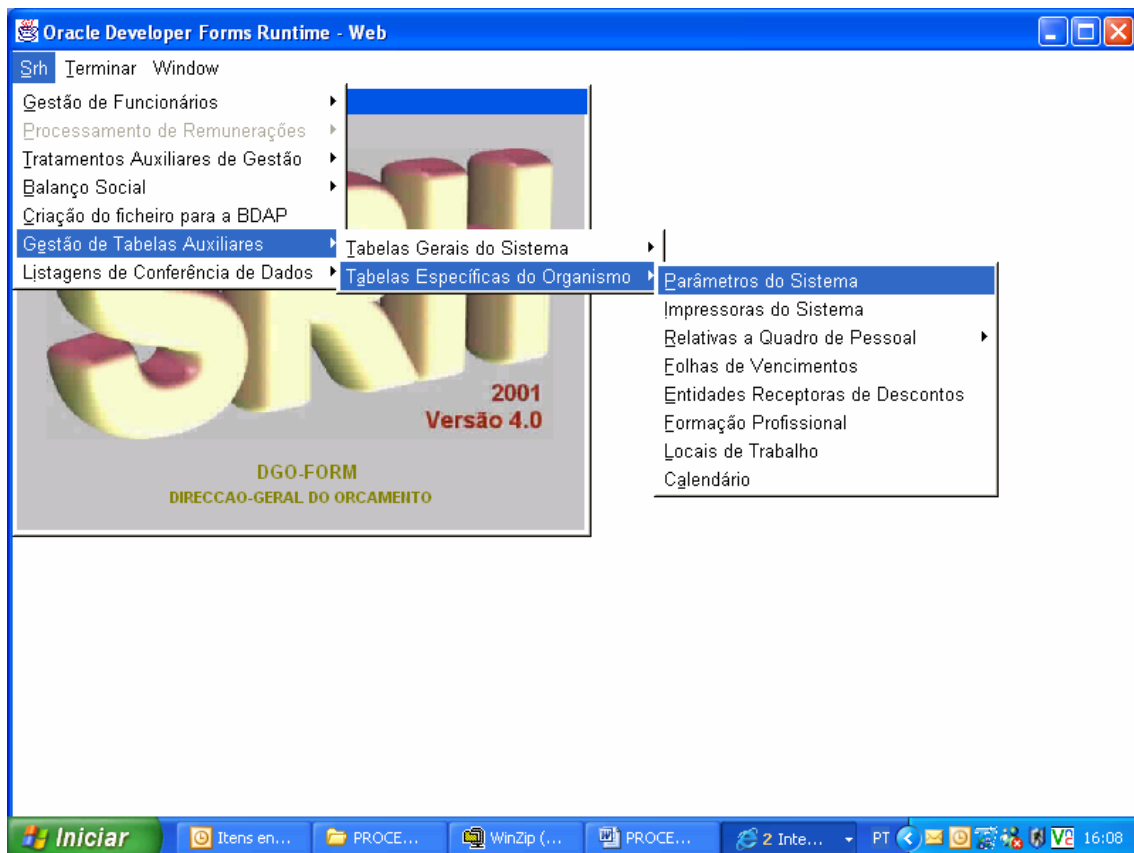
Oracle Developer Forms Runtime - Web

Srh Terminar Window

Gestão de Funcionários
Processamento de Remunerações
Tratamentos Auxiliares de Gestão
Balanço Social
Criação do ficheiro para a BDAP
Gestão de Tabelas Auxiliares
Listagens de Conferência de Dados

Tabelas Gerais do Sistema
Tabelas Específicas do Organismo

Parâmetros do Sistema
Impressoras do Sistema
Relativas a Quadro de Pessoal
Folhas de Vencimentos
Entidades Receptoras de Descontos
Formação Profissional
Locais de Trabalho
Calendário

2001
Versão 4.0

DGO-FORM
DIRECCAO-GERAL DO ORCAMENTO

Iniciar
Itens en...
PROCE...
WinZip (...
PROCE...
2 Inte...
PT
16:08